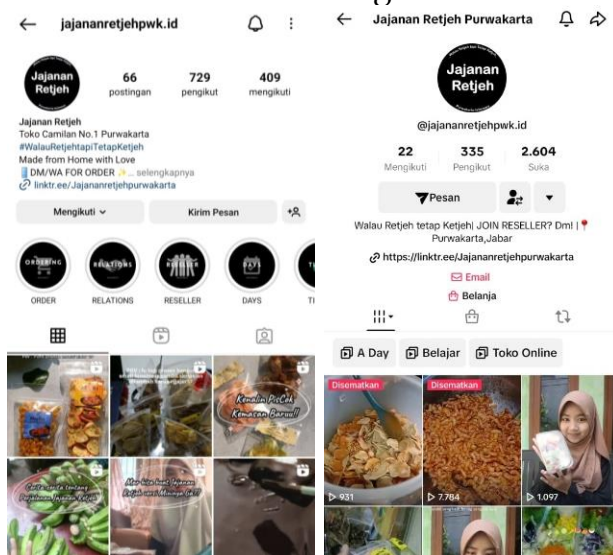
jajananretjehpwk.id

Jajanan Retjeh

66 postingan

729 pengikut

409 mengikuti

Jajanan Retjeh
Toko Camilan No.1 Purwakarta
#WalauRetjehtapiTetapKetjeh
Made from Home with Love
DM/WA FOR ORDER ✨... selengkapnya
linktr.ee/Jajananretjehpurwakarta

Mengikuti

Kirim Pesan

ORDERING

ORDER

RELATIONS

RELATIONS

RESELLER

DAYS

T

Kenalin PiCek Kemasan Baru!!

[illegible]

Jajanan Retjeh Purwakarta

Jajanan Retjeh

@jajananretjehpwk.id

22 Mengikuti

335 Pengikut

2.604 Suka

Pesan

Walau Retjeh tetap Ketjeh| JOIN RESELLER? Dm! | Purwakarta,Jabar

https://linktr.ee/Jajananretjehpurwakarta

Email

Belanja

A Day

Belajar

Toko Online

Disematkan

Disematkan

931

7.784

1.097